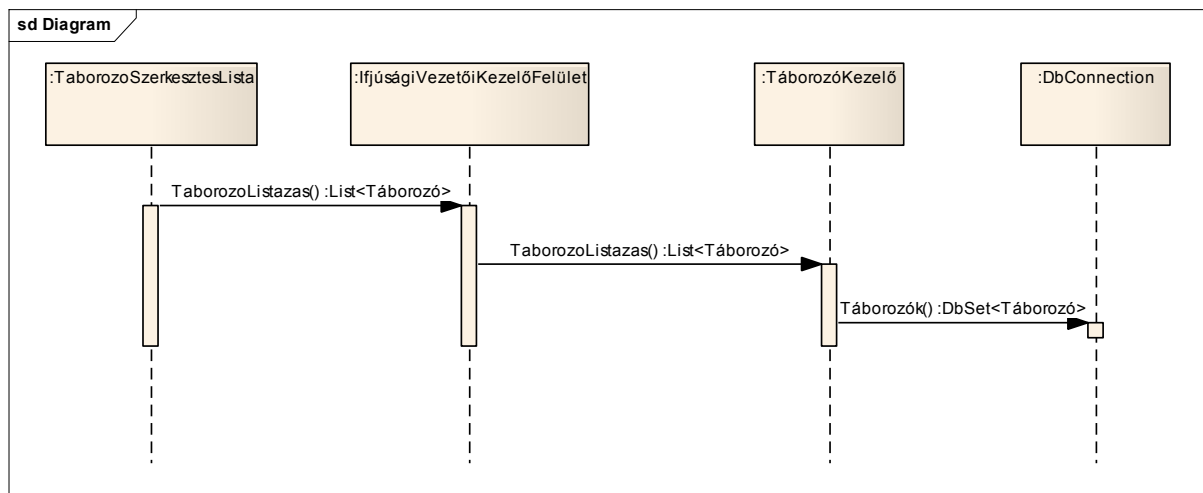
sd Diagram

:TaborozoSzerkesztesLista

:IfjúságiVezetőiKezelőFelület

:TáborozóKezelő

:DbConnection

TaborozoListazas() :List<Táborozó>

TaborozoListazas() :List<Táborozó>

Táborozók() :DbSet<Táborozó>